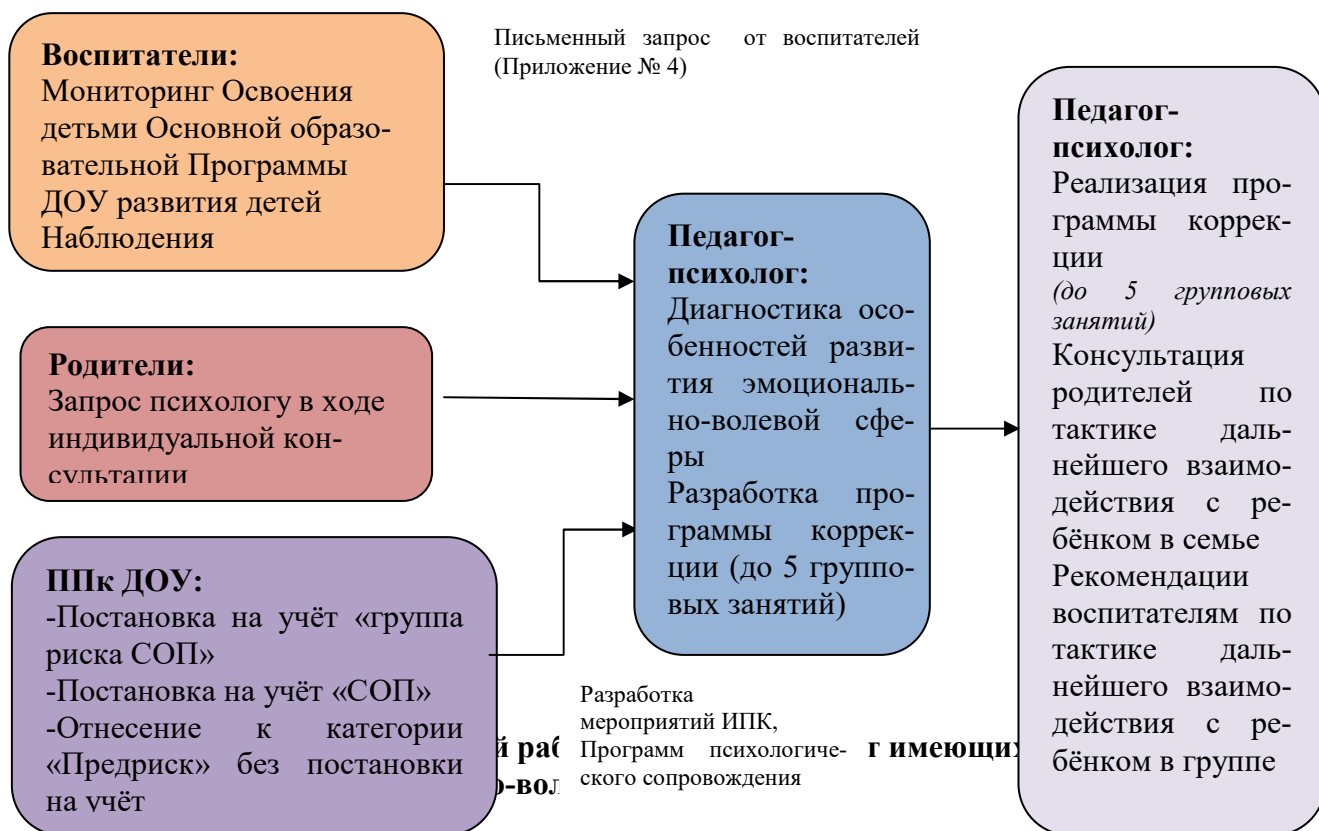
Воспитатели:
Мониторинг Освоения детьми Основной образовательной Программы ДОУ развития детей Наблюдения

Письменный запрос от воспитателей (Приложение № 4)

Педагог-психолог:
Реализация программы коррекции
(до 5 групповых занятий)
Консультация родителей по тактике дальнейшего взаимодействия с ребёнком в семье
Рекомендации воспитателям по тактике дальнейшего взаимодействия с ребёнком в группе

Педагог-психолог:
Диагностика особенностей развития эмоционально-волевой сферы
Разработка программы коррекции (до 5 групповых занятий)

Родители:
Запрос психологу в ходе индивидуальной консультации

ППк ДОУ:
-Постановка на учёт «группа риска СОП»
-Постановка на учёт «СОП»
-Отнесение к категории «Предриск» без постановки на учёт

Разработка мероприятий ИПК, Программ психологического сопровождения

й раб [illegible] г имеющих
о-вол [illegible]